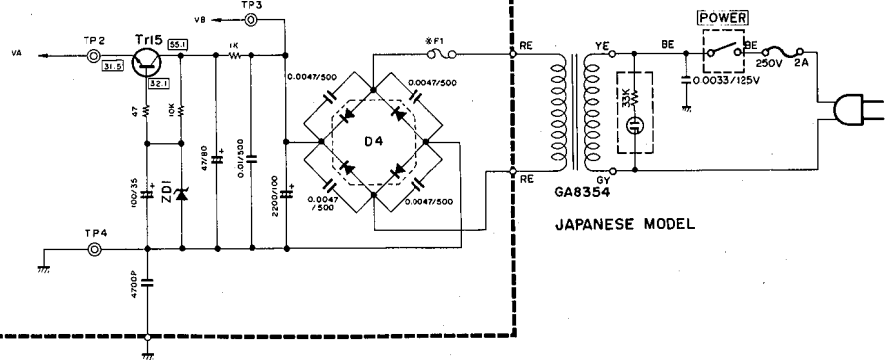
TP3
VB
TP2
VA
Tr15
55.1
31.5
32.1
1K
47
10K
47/80
0.01/500
2200/100
100/35
ZD1
TP4
4700P
0.0047/500
0.0047/500
D4
0.0047
/500
0.0047/500
※F1
RE
RE
YE
GY
GA8354
33K
BE
POWER
BE
250V
2A
0.0033/125V
JAPANESE MODEL